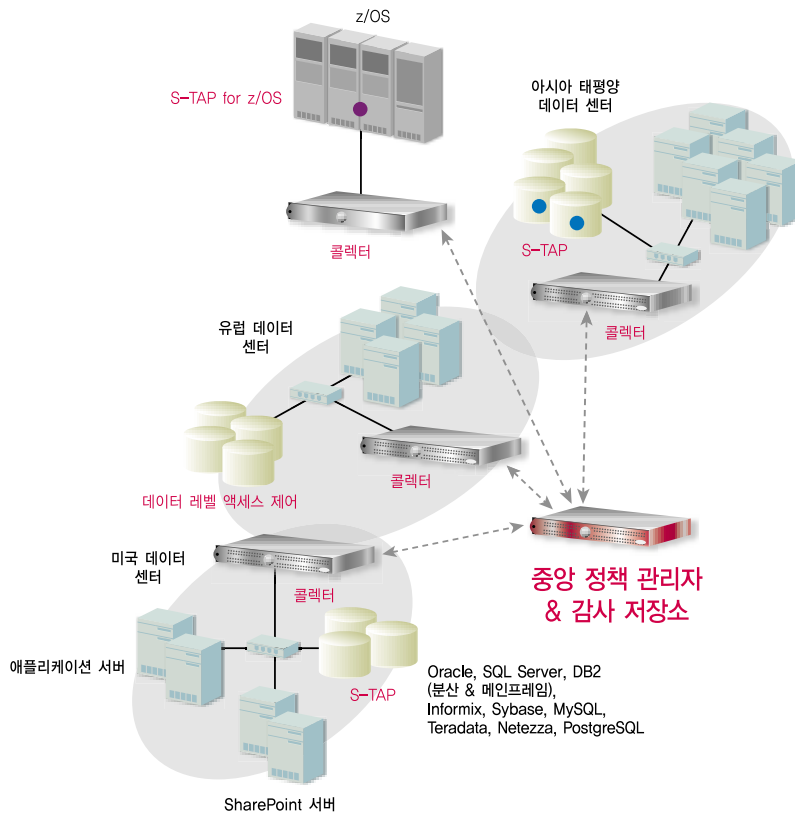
z/OS

S-TAP for z/OS

콜렉터

아시아 태평양 데이터 센터

S-TAP

콜렉터

유럽 데이터 센터

콜렉터

데이터 레벨 액세스 제어

미국 데이터 센터

콜렉터

중앙 정책 관리자 & 감사 저장소

애플리케이션 서버

S-TAP

Oracle, SQL Server, DB2 (분산 & 메인프레임), Informix, Sybase, MySQL, Teradata, Netezza, PostgreSQL

SharePoint 서버